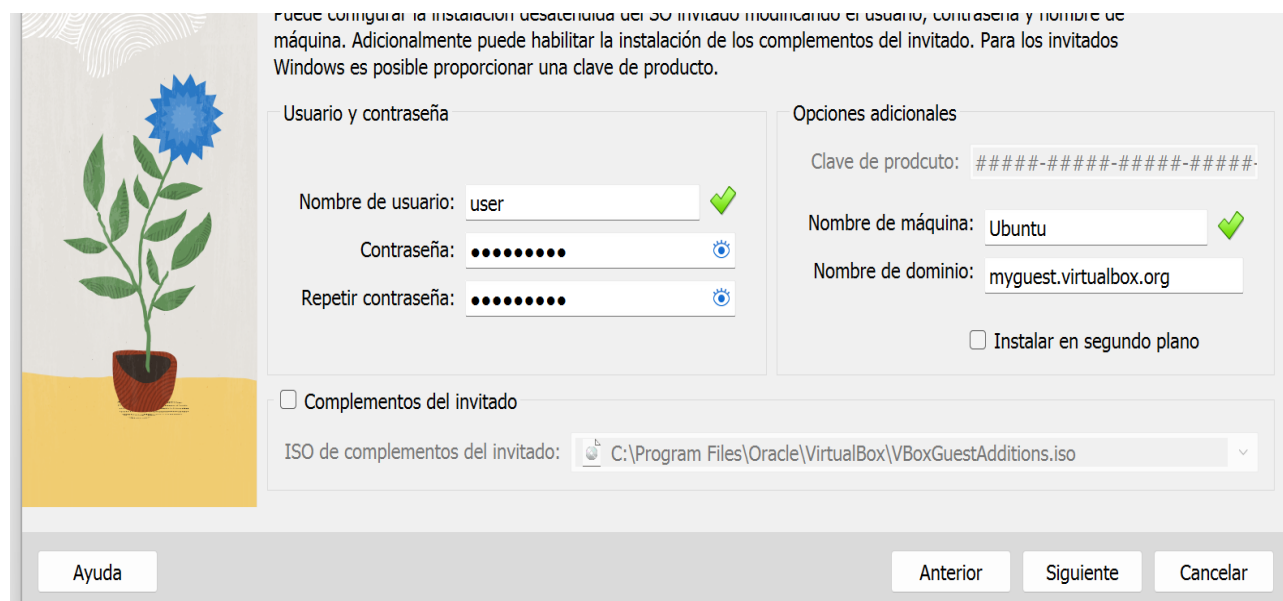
Puede configurar la instalación desatendida del SO invitado modificando el usuario, contraseña y nombre de máquina. Adicionalmente puede habilitar la instalación de los complementos del invitado. Para los invitados Windows es posible proporcionar una clave de producto.

Usuario y contraseña

Nombre de usuario: user

Contraseña: ●●●●●●●●●

Repetir contraseña: ●●●●●●●●●

Opciones adicionales

Clave de prodcuto: #####-#####-#####-#####-

Nombre de máquina: Ubuntu

Nombre de dominio: myguest.virtualbox.org

Instalar en segundo plano

Complementos del invitado

ISO de complementos del invitado: C:\Program Files\Oracle\VirtualBox\VBoxGuestAdditions.iso

Ayuda

Anterior

Siguiente

Cancelar